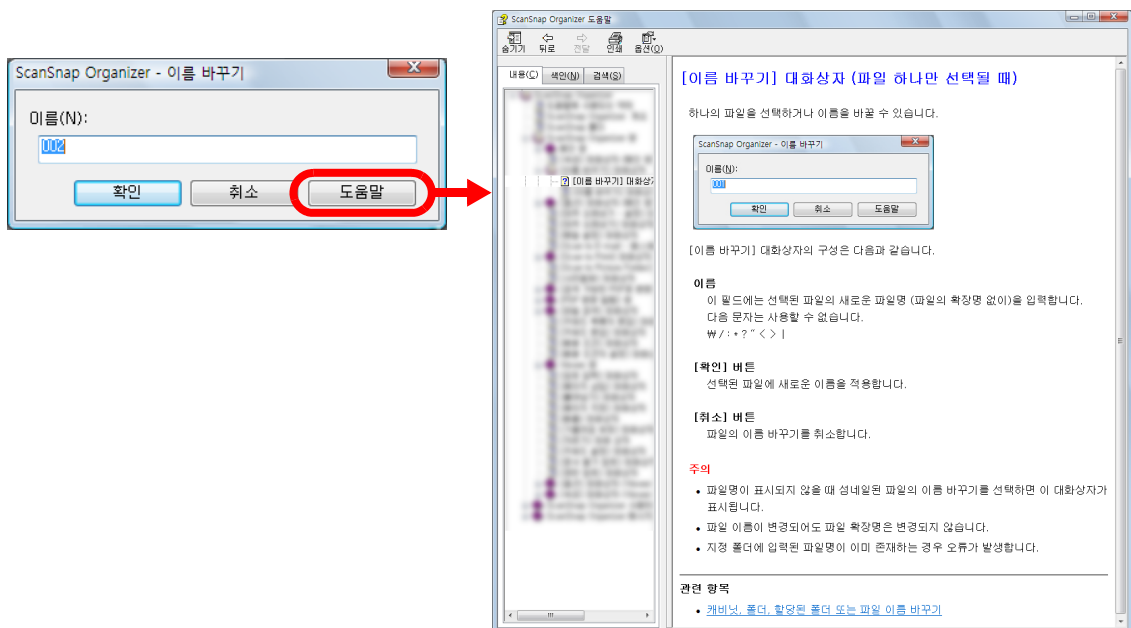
ScanSnap Organizer - 이름 바꾸기

이름(N):

002

확인 취소 도움말

ScanSnap Organizer 도움말

숨기기 뒤로 전달 인쇄 옵션(O)

내용(C) 색인(N) 검색(S)

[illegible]

[이름 바꾸기] 대화상자

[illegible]

[이름 바꾸기] 대화상자 (파일 하나만 선택될 때)

하나의 파일을 선택하여 이름을 바꿀 수 있습니다.

ScanSnap Organizer - 이름 바꾸기

이름(N):

001

확인 취소 도움말

[이름 바꾸기] 대화상자의 구성은 다음과 같습니다.

이름

이 필드에는 선택된 파일의 새로운 파일명 (파일의 확장명 없이)을 입력합니다.

다음 문자는 사용할 수 없습니다.

₩ / : * ? " < > |

[확인] 버튼

선택된 파일에 새로운 이름을 적용합니다.

[취소] 버튼

파일의 이름 바꾸기를 취소합니다.

주의

• 파일명이 표시되지 않을 때 섬네일된 파일의 이름 바꾸기를 선택하면 이 대화상자가 표시됩니다.

• 파일 이름이 변경되어도 파일 확장명은 변경되지 않습니다.

• 지정 폴더에 입력된 파일명이 이미 존재하는 경우 오류가 발생합니다.

관련 항목

• 캐비닛, 폴더, 할당된 폴더 또는 파일 이름 바꾸기